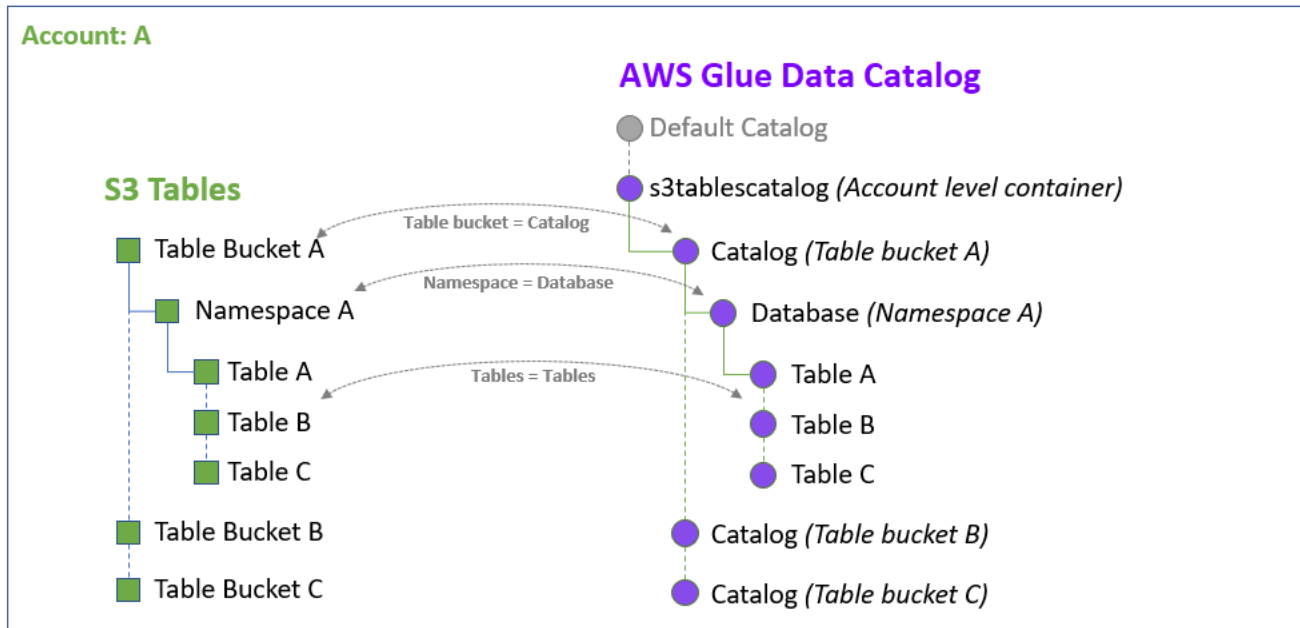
Account: A

AWS Glue Data Catalog

Default Catalog

s3tablescatalog *(Account level container)*

S3 Tables

Table bucket = Catalog

Table Bucket A

Catalog *(Table bucket A)*

Namespace = Database

Namespace A

Database *(Namespace A)*

Table A

Tables = Tables

Table A

Table B

Table B

Table C

Table C

Table Bucket B

Catalog *(Table bucket B)*

Table Bucket C

Catalog *(Table bucket C)*